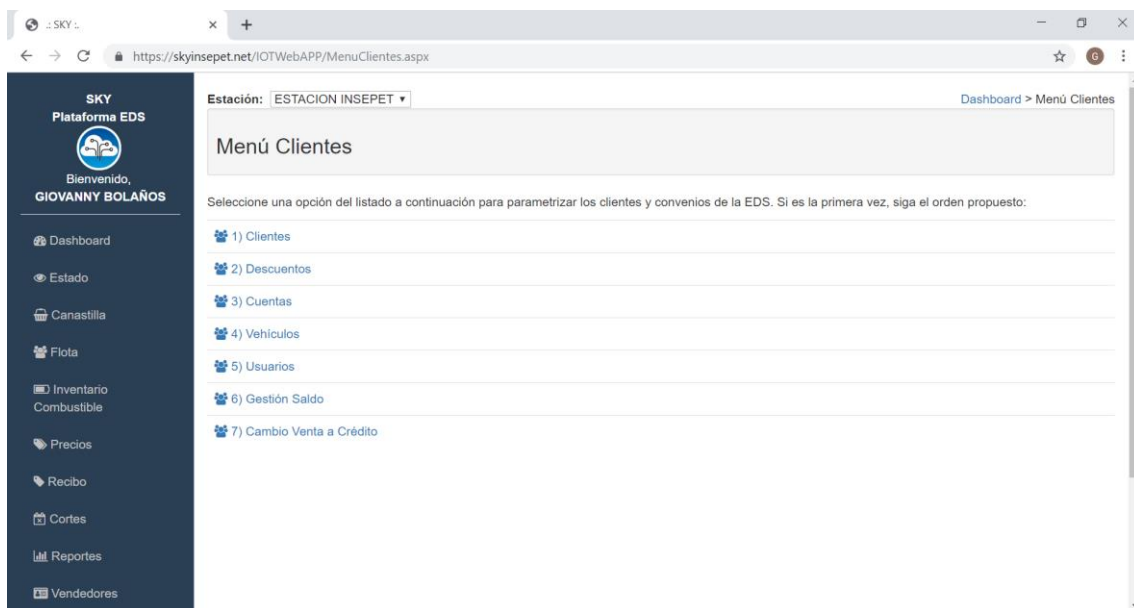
.: SKY :.

https://skyinsepet.net/IOTWebAPP/MenuClientes.aspx

G

SKY
Plataforma EDS

Bienvenido,
GIOVANNY BOLAÑOS

Dashboard

Estado

Canastilla

Flota

Inventario Combustible

Precios

Recibo

Cortes

Reportes

Vendedores

Estación: ESTACION INSEPET

Dashboard > Menú Clientes

Menú Clientes

Seleccione una opción del listado a continuación para parametrizar los clientes y convenios de la EDS. Si es la primera vez, siga el orden propuesto:

1) Clientes

2) Descuentos

3) Cuentas

4) Vehículos

5) Usuarios

6) Gestión Saldo

7) Cambio Venta a Crédito